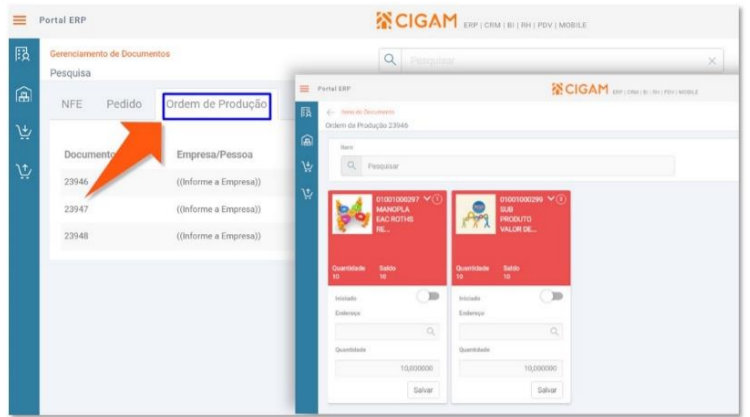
Portal ERP

CIGAM ERP | CRM | BI | RH | PDV | MOBILE

Gerenciamento de Documentos
Pesquisa

Pesquisar

NFE Pedido Ordem de Produção

| Documento | Empresa/Pessoa |
|---|---|
| 23946 | ((Informe a Empresa)) |
| 23947 | ((Informe a Empresa)) |
| 23948 | ((Informe a Empresa)) |

Portal ERP

CIGAM ERP | CRM | BI | RH | PDV | MOBILE

Itens do Documento
Ordem de Produção 23946

Item

Pesquisar

01001000297
MANOPLA
EAC ROTHS
RE...
Quantidade 10
Saldo 10
Iniciado
Endereço
Quantidade
10,000000
Salvar

01001000299
SUB
PRODUTO
VALOR DE...
Quantidade 10
Saldo 10
Iniciado
Endereço
Quantidade
10,000000
Salvar